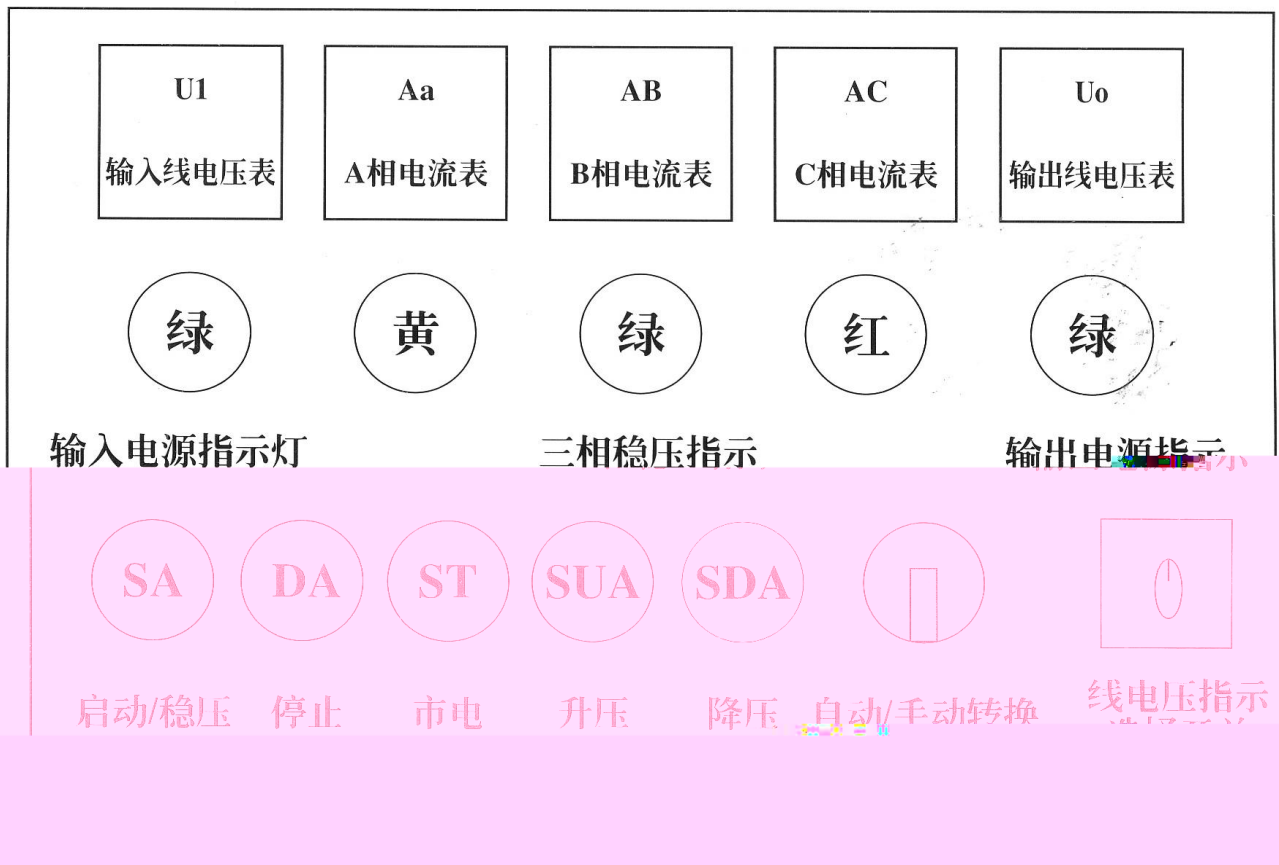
U1
输入线电压表

Aa
A相电流表

AB
B相电流表

AC
C相电流表

Uo
输出线电压表

绿 黄 绿 红 绿

输入电源指示灯

三相稳压指示

输出电源指示

SA DA ST SUA SDA

启动/稳压 停止 市电 升压 降压 自动/手动转换

线电压指示
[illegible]